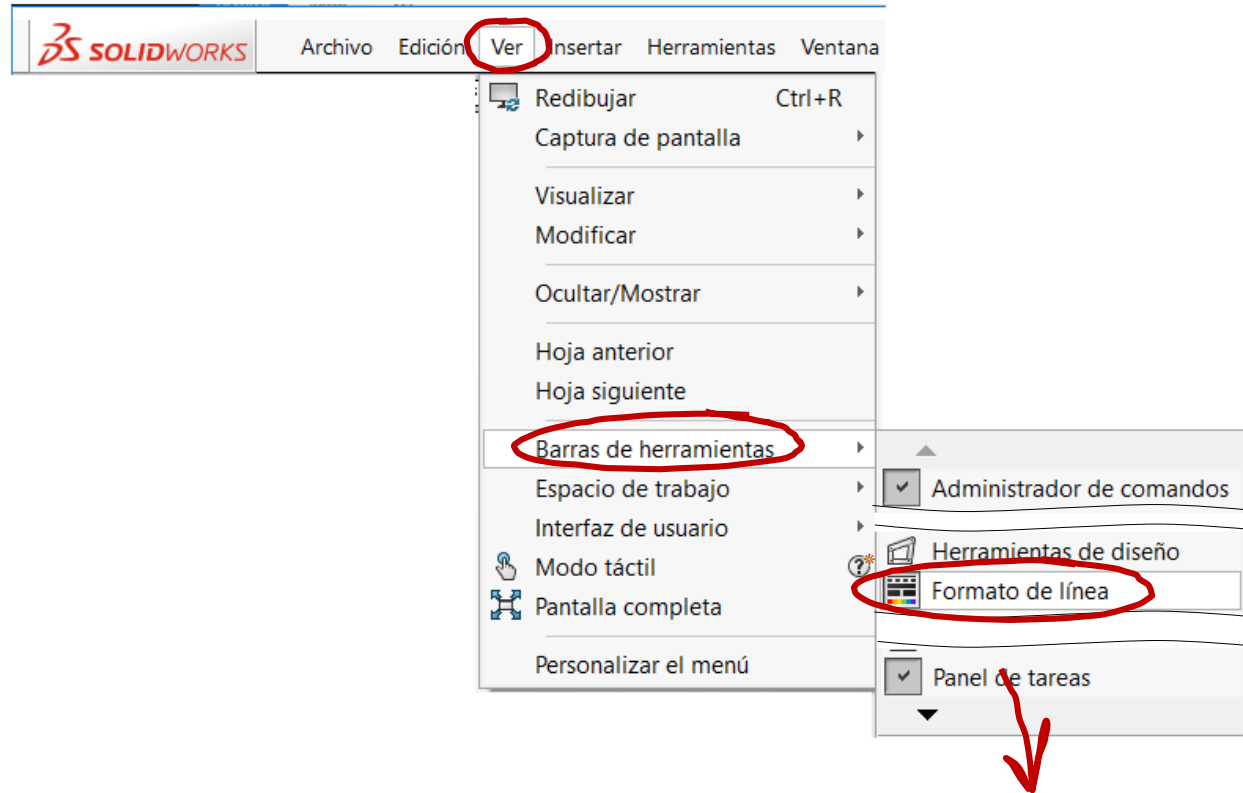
SOLIDWORKS Archivo Edición Ver Insertar Herramientas Ventana

Redibujar Ctrl+R
Captura de pantalla
Visualizar
Modificar
Ocultar/Mostrar
Hoja anterior
Hoja siguiente
Barras de herramientas
Espacio de trabajo
Interfaz de usuario
Modo táctil
Pantalla completa
Personalizar el menú

Administrador de comandos
Herramientas de diseño
Formato de línea
Panel de tareas